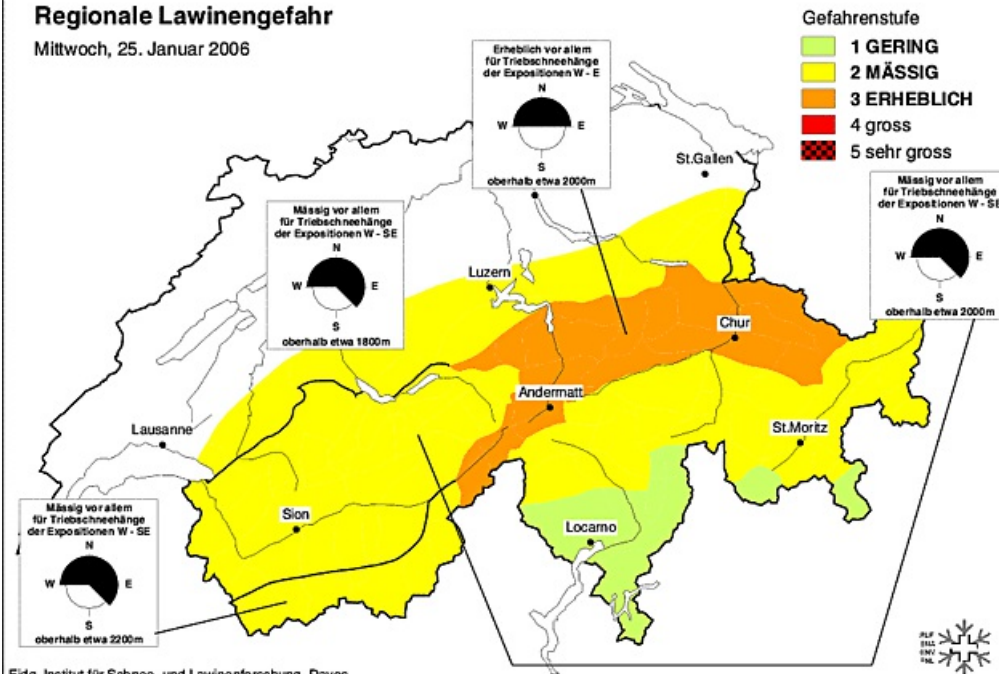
Regionale Lawinengefahr

Mittwoch, 25. Januar 2006

Gefahrenstufe
1 GERING
2 MÄSSIG
3 ERHEBLICH
4 gross
5 sehr gross

Erheblich vor allem für Triebschneehänge der Expositionen W - E
N
W
E
S
oberhalb etwa 2000m

Mässig vor allem für Triebschneehänge der Expositionen W - SE
N
W
E
S
oberhalb etwa 1800m

Mässig vor allem für Triebschneehänge der Expositionen W - SE
N
W
E
S
oberhalb etwa 2000m

Mässig vor allem für Triebschneehänge der Expositionen W - SE
N
W
E
S
oberhalb etwa 2200m

St.Gallen
Luzern
Chur
Andermatt
Lausanne
St.Moritz
Sion
Locarno

SLF
ENA
ENV
FNL

Eidg. Institut für Schnee- und Lawinenforschung, Davos